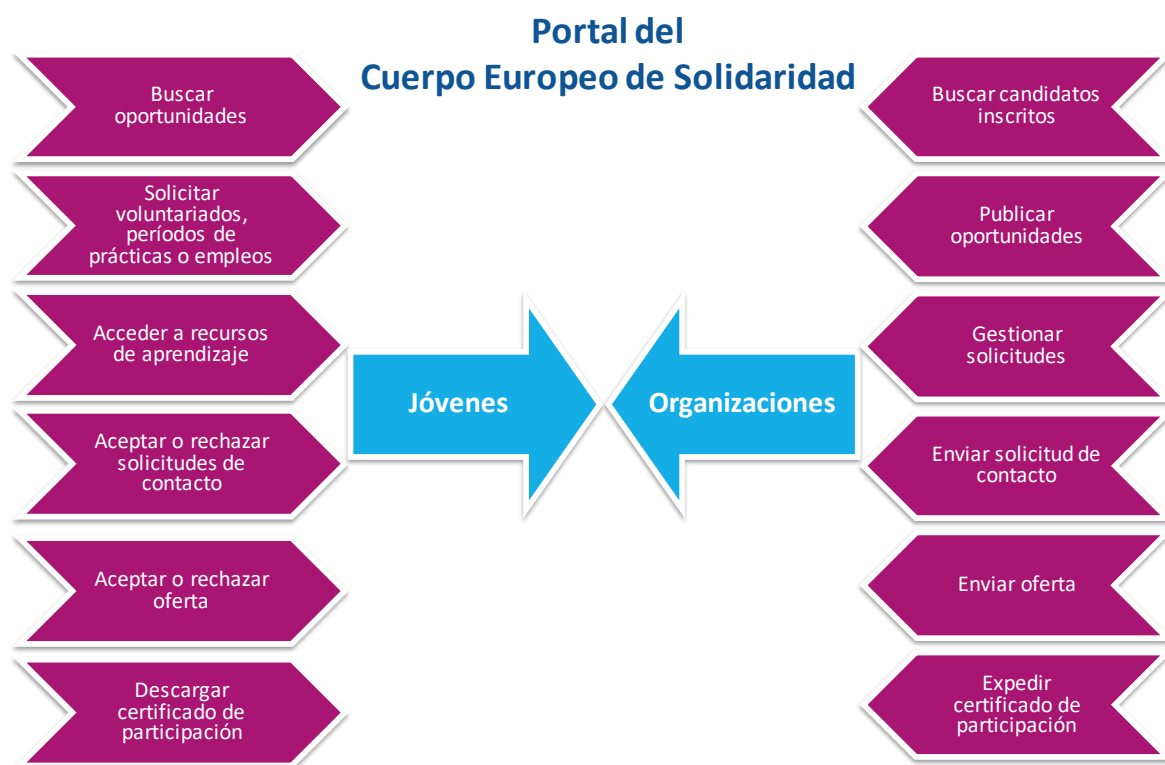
Portal del
Cuerpo Europeo de Solidaridad

Buscar oportunidades

Solicitar voluntariados, períodos de prácticas o empleos

Acceder a recursos de aprendizaje

Aceptar o rechazar solicitudes de contacto

Aceptar o rechazar oferta

Descargar certificado de participación

Jóvenes

Organizaciones

Buscar candidatos inscritos

Publicar oportunidades

Gestionar solicitudes

Enviar solicitud de contacto

Enviar oferta

Expedir certificado de participación